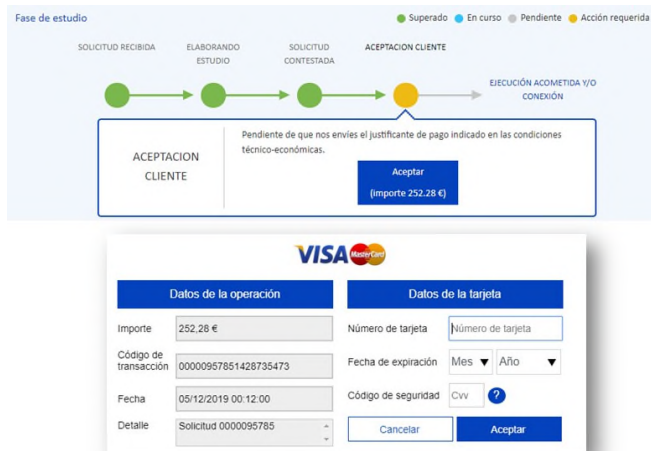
Fase de estudio

Superado
En curso
Pendiente
Acción requerida

SOLICITUD RECIBIDA
ELABORANDO ESTUDIO
SOLICITUD CONTESTADA
ACEPTACION CLIENTE
EJECUCIÓN ACOMETIDA Y/O CONEXIÓN

ACEPTACION CLIENTE

Pendiente de que nos envíes el justificante de pago indicado en las condiciones técnico-económicas.

Aceptar
(importe 252.28 €)

VISA MasterCard

Datos de la operación

| Importe | 252,28 € |
|---|---|
| Código de transacción | 00000957851428735473 |
| Fecha | 05/12/2019 00:12:00 |
| Detalle | Solicitud 0000095785 |

Datos de la tarjeta

Número de tarjeta: Número de tarjeta
Fecha de expiración: Mes Año
Código de seguridad: Cvv ?

Cancelar
Aceptar